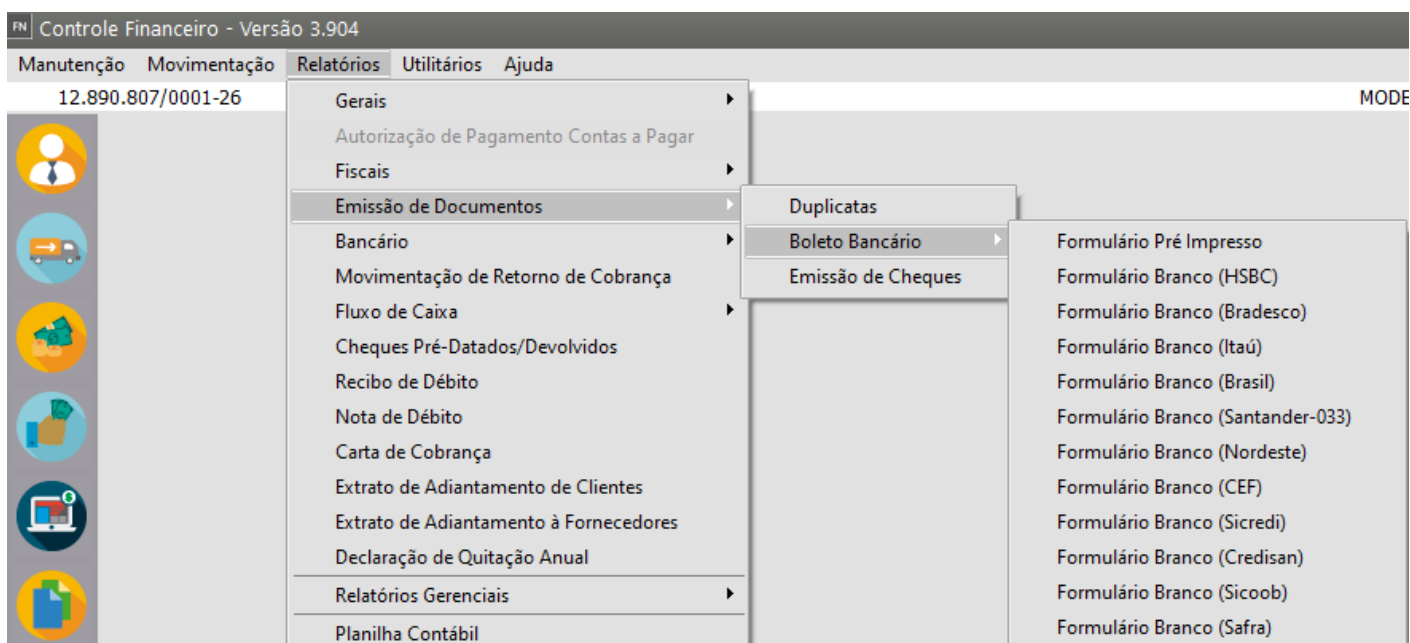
FN Controle Financeiro - Versão 3.904

Manutenção Movimentação Relatórios Utilitários Ajuda

12.890.807/0001-26

MODE

Gerais
Autorização de Pagamento Contas a Pagar
Fiscais
Emissão de Documentos
Bancário
Movimentação de Retorno de Cobrança
Fluxo de Caixa
Cheques Pré-Datados/Devolvidos
Recibo de Débito
Nota de Débito
Carta de Cobrança
Extrato de Adiantamento de Clientes
Extrato de Adiantamento à Fornecedores
Declaração de Quitação Anual
Relatórios Gerenciais
Planilha Contábil

Duplicatas
Boleto Bancário
Emissão de Cheques

Formulário Pré Impresso
Formulário Branco (HSBC)
Formulário Branco (Bradesco)
Formulário Branco (Itaú)
Formulário Branco (Brasil)
Formulário Branco (Santander-033)
Formulário Branco (Nordeste)
Formulário Branco (CEF)
Formulário Branco (Sicredi)
Formulário Branco (Credisan)
Formulário Branco (Sicoob)
Formulário Branco (Safra)